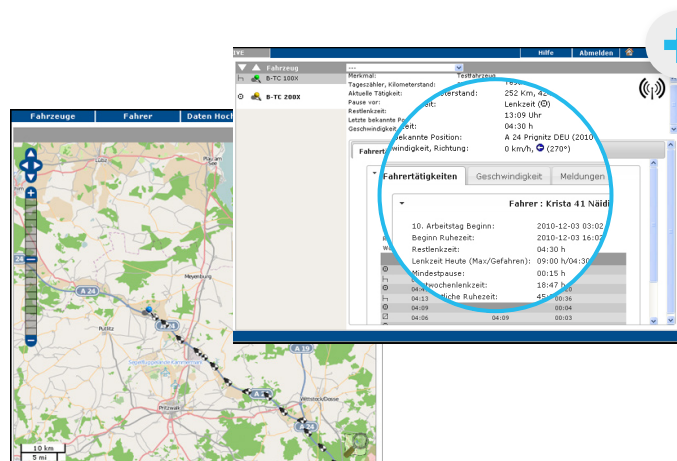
IVE

Hilfe | Abmelden

Fahrzeug

B-TC 100X

B-TC 200X

Merkmal: Testfahrzeug
Tageszähler, Kilometerstand:
Aktuelle Tätigkeit:
Pause vor:
Restlenkzeit:
Letzte bekannte Po
Geschwindigkeit

252 Km, 42
Lenkzeit
13:09 Uhr
04:30 h
bekannte Position: A 24 Prignitz DEU (2010
windigkeit, Richtung: 0 km/h, (270°)

Fahrer

Fahrertätigkeiten | Geschwindigkeit | Meldungen

Fahrer : Krista 41 Näidi

10. Arbeitstag Beginn: 2010-12-03 03:02
Beginn Ruhezeit: 2010-12-03 16:02
Restlenkzeit: 04:30 h
Lenkzeit Heute (Max/Gefahren): 09:00 h/04:30
Mindestpause: 00:15 h
wochenlenkzeit: 18:47 h
liche Ruhezeit: 45

04:34 | | 00:36
04:13 | | 00:36
04:09 | | 00:04
04:06 | 04:09 | 00:03

Fahrzeuge | Fahrer | Daten Hoch

A 24

A 24

Meyenburg

Pritzwalk

Wittstock/Dosse

10 km
5 mi